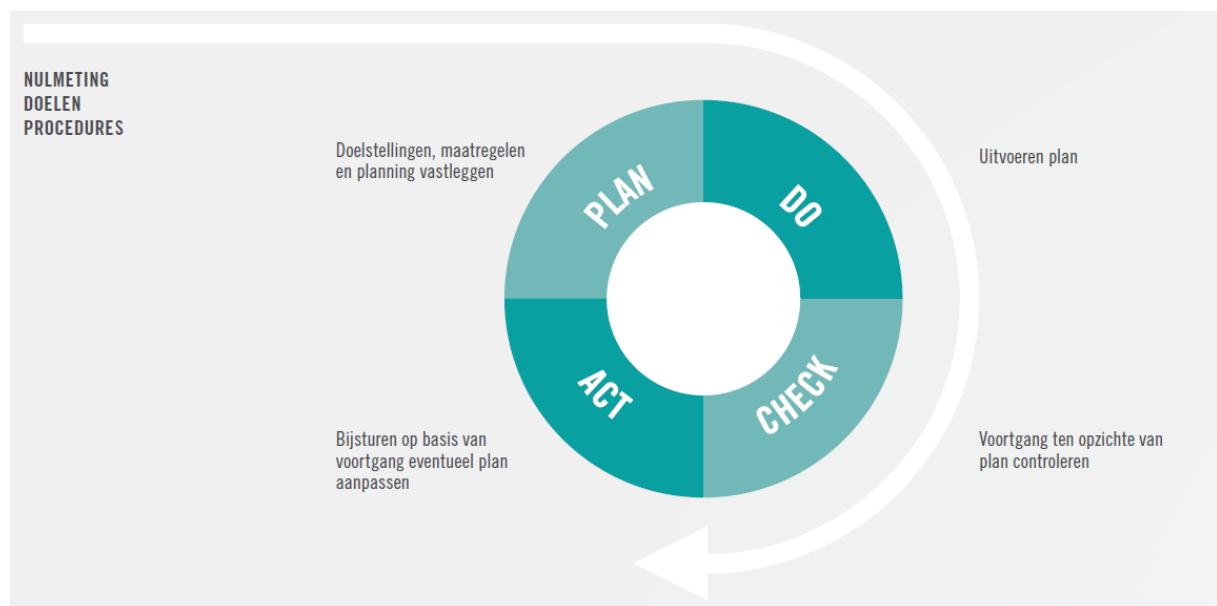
NULMETING
DOELEN
PROCEDURES

Doelstellingen, maatregelen en planning vastleggen

PLAN

DO

Uitvoeren plan

ACT

CHECK

Bijsturen op basis van voortgang eventueel plan aanpassen

Voortgang ten opzichte van plan controleren